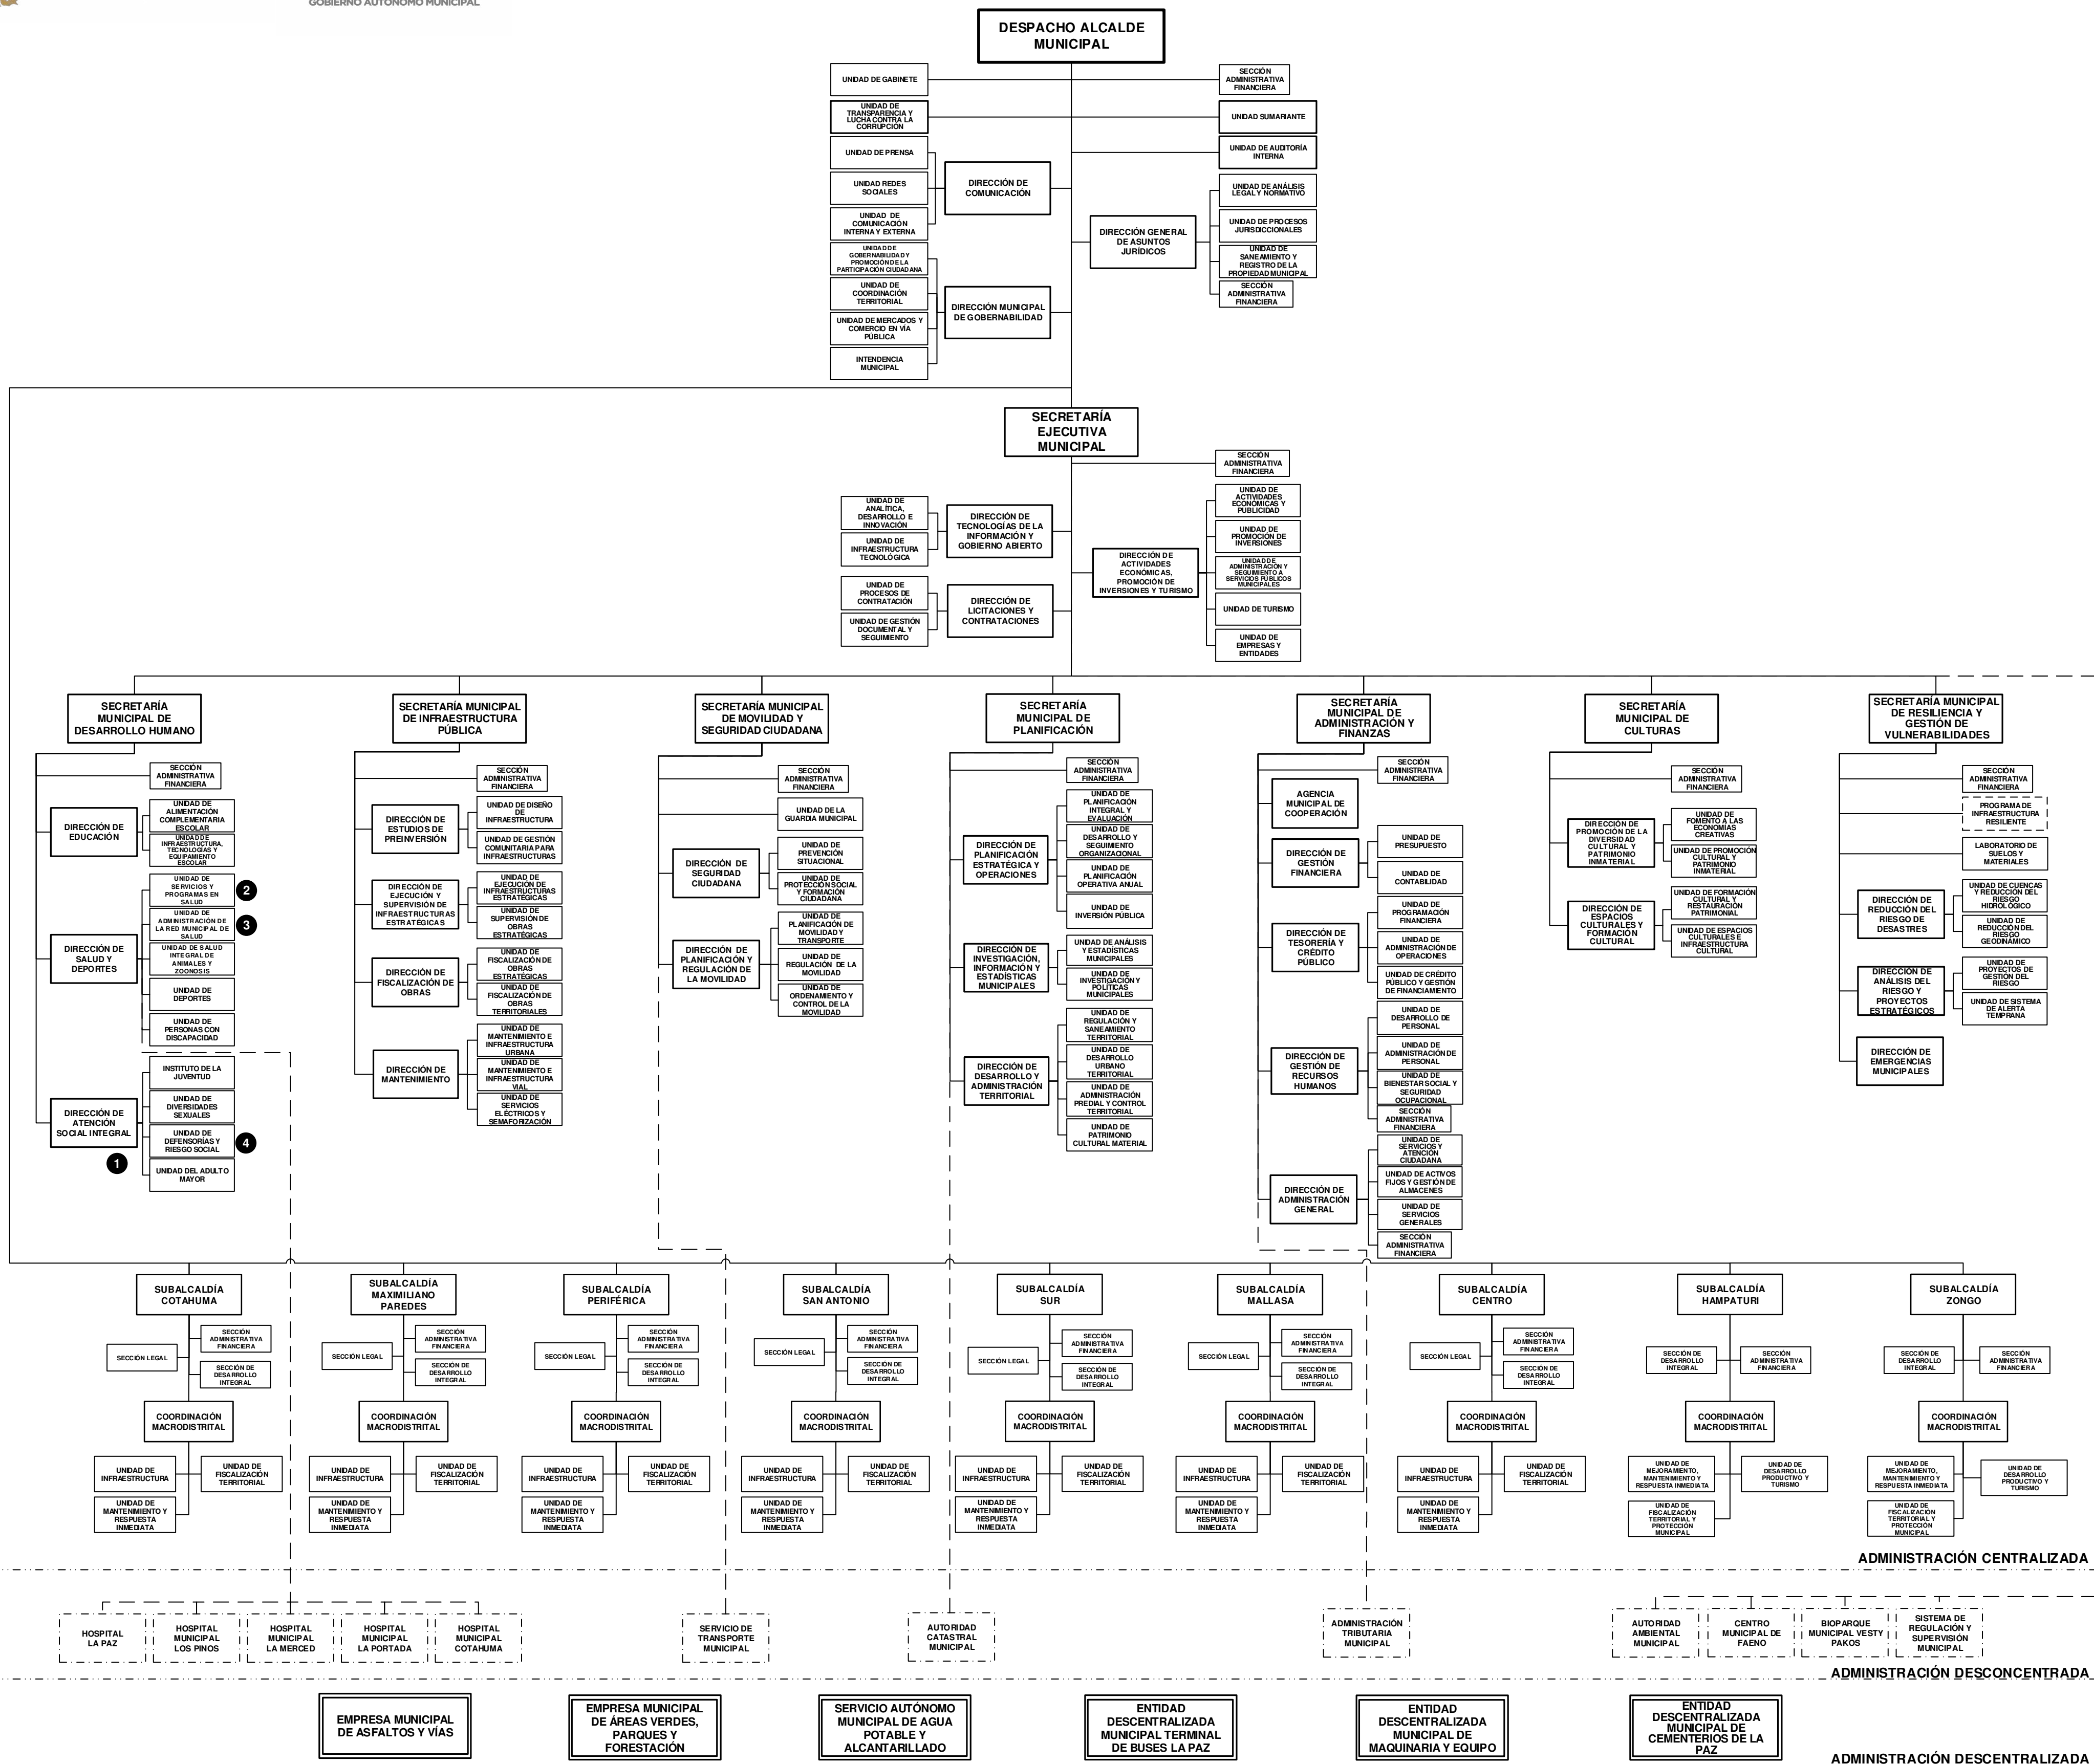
GOBIERNO AUTÓNOMO MUNICIPAL

DESPACHO ALCALDE MUNICIPAL

UNIDAD DE GABINETE
UNIDAD DE TRANSPARENCIA Y LUCHA CONTRA LA CORRUPCIÓN
UNIDAD DE PRENSA
UNIDAD REDES SOCIALES
UNIDAD DE COMUNICACIÓN INTERNA Y EXTERNA
DIRECCIÓN DE COMUNICACIÓN
UNIDAD DE GOBERNABILIDAD Y PROMOCIÓN DE LA PARTICIPACIÓN CIUDADANA
UNIDAD DE COORDINACIÓN TERRITORIAL
UNIDAD DE MERCADOS Y COMERCIO EN VÍA PÚBLICA
INTENDENCIA MUNICIPAL
DIRECCIÓN MUNICIPAL DE GOBERNABILIDAD
SECCIÓN ADMINISTRATIVA FINANCIERA
UNIDAD SUMARIANTE
UNIDAD DE AUDITORÍA INTERNA
DIRECCIÓN GENERAL DE ASUNTOS JURÍDICOS
UNIDAD DE ANÁLISIS LEGAL Y NORMATIVO
UNIDAD DE PROCESOS JURISDICCIONALES
UNIDAD DE SANEAMIENTO Y REGISTRO DE LA PROPIEDAD MUNICIPAL
SECCIÓN ADMINISTRATIVA FINANCIERA

SECRETARÍA EJECUTIVA MUNICIPAL
SECCIÓN ADMINISTRATIVA FINANCIERA
UNIDAD DE ANALÍTICA, DESARROLLO E INNOVACIÓN
UNIDAD DE INFRAESTRUCTURA TECNOLÓGICA
DIRECCIÓN DE TECNOLOGÍAS DE LA INFORMACIÓN Y GOBIERNO ABIERTO
UNIDAD DE PROCESOS DE CONTRATACIÓN
UNIDAD DE GESTIÓN DOCUMENTAL Y SEGUIMIENTO
DIRECCIÓN DE LICITACIONES Y CONTRATACIONES
DIRECCIÓN DE ACTIVIDADES ECONÓMICAS, PROMOCIÓN DE INVERSIONES Y TURISMO
UNIDAD DE ACTIVIDADES ECONÓMICAS Y PUBLICIDAD
UNIDAD DE PROMOCIÓN DE INVERSIONES
UNIDAD DE ADMINISTRACIÓN Y SEGUIMIENTO A SERVICIOS PÚBLICOS MUNICIPALES
UNIDAD DE TURISMO
UNIDAD DE EMPRESAS Y ENTIDADES

SECRETARÍA MUNICIPAL DE DESARROLLO HUMANO
SECCIÓN ADMINISTRATIVA FINANCIERA
DIRECCIÓN DE EDUCACIÓN
UNIDAD DE ALIMENTACIÓN COMPLEMENTARIA ESCOLAR
UNIDAD DE INFRAESTRUCTURA, TECNOLOGÍAS Y EQUIPAMIENTO ESCOLAR
DIRECCIÓN DE SALUD Y DEPORTES
UNIDAD DE SERVICIOS Y PROGRAMAS EN SALUD
2
UNIDAD DE ADMINISTRACIÓN DE LA RED MUNICIPAL DE SALUD
3
UNIDAD DE SALUD INTEGRAL DE ANIMALES Y ZOONOSIS
UNIDAD DE DEPORTES
UNIDAD DE PERSONAS CON DISCAPACIDAD
DIRECCIÓN DE ATENCIÓN SOCIAL INTEGRAL
1
INSTITUTO DE LA JUVENTUD
UNIDAD DE DIVERSIDADES SEXUALES
UNIDAD DE DEFENSORÍAS Y RIESGO SOCIAL
4
UNIDAD DEL ADULTO MAYOR

SECRETARÍA MUNICIPAL DE INFRAESTRUCTURA PÚBLICA
SECCIÓN ADMINISTRATIVA FINANCIERA
DIRECCIÓN DE ESTUDIOS DE PREINVERSIÓN
UNIDAD DE DISEÑO DE INFRAESTRUCTURA
UNIDAD DE GESTIÓN COMUNITARIA PARA INFRAESTRUCTURAS
DIRECCIÓN DE EJECUCIÓN Y SUPERVISIÓN DE INFRAESTRUCTURAS ESTRATÉGICAS
UNIDAD DE EJECUCIÓN DE INFRAESTRUCTURAS ESTRATÉGICAS
UNIDAD DE SUPERVISIÓN DE OBRAS ESTRATÉGICAS
DIRECCIÓN DE FISCALIZACIÓN DE OBRAS
UNIDAD DE FISCALIZACIÓN DE OBRAS ESTRATÉGICAS
UNIDAD DE FISCALIZACIÓN DE OBRAS TERRITORIALES
DIRECCIÓN DE MANTENIMIENTO
UNIDAD DE MANTENIMIENTO E INFRAESTRUCTURA URBANA
UNIDAD DE MANTENIMIENTO E INFRAESTRUCTURA VIAL
UNIDAD DE SERVICIOS ELÉCTRICOS Y SEMAFORIZACIÓN

SECRETARÍA MUNICIPAL DE MOVILIDAD Y SEGURIDAD CIUDADANA
SECCIÓN ADMINISTRATIVA FINANCIERA
UNIDAD DE LA GUARDIA MUNICIPAL
DIRECCIÓN DE SEGURIDAD CIUDADANA
UNIDAD DE PREVENCIÓN SITUACIONAL
UNIDAD DE PROTECCIÓN SOCIAL Y FORMACIÓN CIUDADANA
DIRECCIÓN DE PLANIFICACIÓN Y REGULACIÓN DE LA MOVILIDAD
UNIDAD DE PLANIFICACIÓN DE MOVILIDAD Y TRANSPORTE
UNIDAD DE REGULACIÓN DE LA MOVILIDAD
UNIDAD DE ORDENAMIENTO Y CONTROL DE LA MOVILIDAD

SECRETARÍA MUNICIPAL DE PLANIFICACIÓN
SECCIÓN ADMINISTRATIVA FINANCIERA
DIRECCIÓN DE PLANIFICACIÓN ESTRATÉGICA Y OPERACIONES
UNIDAD DE PLANIFICACIÓN INTEGRAL Y EVALUACIÓN
UNIDAD DE DESARROLLO Y SEGUIMIENTO ORGANIZACIONAL
UNIDAD DE PLANIFICACIÓN OPERATIVA ANUAL
UNIDAD DE INVERSIÓN PÚBLICA
DIRECCIÓN DE INVESTIGACIÓN, INFORMACIÓN Y ESTADÍSTICAS MUNICIPALES
UNIDAD DE ANÁLISIS Y ESTADÍSTICAS MUNICIPALES
UNIDAD DE INVESTIGACIÓN Y POLÍTICAS MUNICIPALES
DIRECCIÓN DE DESARROLLO Y ADMINISTRACIÓN TERRITORIAL
UNIDAD DE REGULACIÓN Y SANEAMIENTO TERRITORIAL
UNIDAD DE DESARROLLO URBANO TERRITORIAL
UNIDAD DE ADMINISTRACIÓN PREDIAL Y CONTROL TERRITORIAL
UNIDAD DE PATRIMONIO CULTURAL MATERIAL

SECRETARÍA MUNICIPAL DE ADMINISTRACIÓN Y FINANZAS
SECCIÓN ADMINISTRATIVA FINANCIERA
AGENCIA MUNICIPAL DE COOPERACIÓN
DIRECCIÓN DE GESTIÓN FINANCIERA
UNIDAD DE PRESUPUESTO
UNIDAD DE CONTABILIDAD
DIRECCIÓN DE TESORERÍA Y CRÉDITO PÚBLICO
UNIDAD DE PROGRAMACIÓN FINANCIERA
UNIDAD DE ADMINISTRACIÓN DE OPERACIONES
UNIDAD DE CRÉDITO PÚBLICO Y GESTIÓN DE FINANCIAMIENTO
DIRECCIÓN DE GESTIÓN DE RECURSOS HUMANOS
UNIDAD DE DESARROLLO DE PERSONAL
UNIDAD DE ADMINISTRACIÓN DE PERSONAL
UNIDAD DE BIENESTAR SOCIAL Y SEGURIDAD OCUPACIONAL
SECCIÓN ADMINISTRATIVA FINANCIERA
DIRECCIÓN DE ADMINISTRACIÓN GENERAL
UNIDAD DE SERVICIOS Y ATENCIÓN CIUDADANA
UNIDAD DE ACTIVOS FIJOS Y GESTIÓN DE ALMACENES
UNIDAD DE SERVICIOS GENERALES
SECCIÓN ADMINISTRATIVA FINANCIERA

SECRETARÍA MUNICIPAL DE CULTURAS
SECCIÓN ADMINISTRATIVA FINANCIERA
DIRECCIÓN DE PROMOCIÓN DE LA DIVERSIDAD CULTURAL Y PATRIMONIO INMATERIAL
UNIDAD DE FOMENTO A LAS ECONOMÍAS CREATIVAS
UNIDAD DE PROMOCIÓN CULTURAL Y PATRIMONIO INMATERIAL
DIRECCIÓN DE ESPACIOS CULTURALES Y FORMACIÓN CULTURAL
UNIDAD DE FORMACIÓN CULTURAL Y RESTAURACIÓN PATRIMONIAL
UNIDAD DE ESPACIOS CULTURALES E INFRAESTRUCTURA CULTURAL

SECRETARÍA MUNICIPAL DE RESILIENCIA Y GESTIÓN DE VULNERABILIDADES
SECCIÓN ADMINISTRATIVA FINANCIERA
PROGRAMA DE INFRAESTRUCTURA RESILIENTE
LABORATORIO DE SUELOS Y MATERIALES
DIRECCIÓN DE REDUCCIÓN DEL RIESGO DE DESASTRES
UNIDAD DE CUENCAS Y REDUCCIÓN DEL RIESGO HIDROLÓGICO
UNIDAD DE REDUCCIÓN DEL RIESGO GEODINÁMICO
DIRECCIÓN DE ANÁLISIS DEL RIESGO Y PROYECTOS ESTRATÉGICOS
UNIDAD DE PROYECTOS DE GESTIÓN DEL RIESGO
UNIDAD DE SISTEMA DE ALERTA TEMPRANA
DIRECCIÓN DE EMERGENCIAS MUNICIPALES

SUBALCALDÍA COTAHUMA
SECCIÓN LEGAL
SECCIÓN ADMINISTRATIVA FINANCIERA
SECCIÓN DE DESARROLLO INTEGRAL
COORDINACIÓN MACRODISTRITAL
UNIDAD DE INFRAESTRUCTURA
UNIDAD DE FISCALIZACIÓN TERRITORIAL
UNIDAD DE MANTENIMIENTO Y RESPUESTA INMEDIATA

SUBALCALDÍA MAXIMILIANO PAREDES
SECCIÓN LEGAL
SECCIÓN ADMINISTRATIVA FINANCIERA
SECCIÓN DE DESARROLLO INTEGRAL
COORDINACIÓN MACRODISTRITAL
UNIDAD DE INFRAESTRUCTURA
UNIDAD DE FISCALIZACIÓN TERRITORIAL
UNIDAD DE MANTENIMIENTO Y RESPUESTA INMEDIATA

SUBALCALDÍA PERIFÉRICA
SECCIÓN LEGAL
SECCIÓN ADMINISTRATIVA FINANCIERA
SECCIÓN DE DESARROLLO INTEGRAL
COORDINACIÓN MACRODISTRITAL
UNIDAD DE INFRAESTRUCTURA
UNIDAD DE FISCALIZACIÓN TERRITORIAL
UNIDAD DE MANTENIMIENTO Y RESPUESTA INMEDIATA

SUBALCALDÍA SAN ANTONIO
SECCIÓN LEGAL
SECCIÓN ADMINISTRATIVA FINANCIERA
SECCIÓN DE DESARROLLO INTEGRAL
COORDINACIÓN MACRODISTRITAL
UNIDAD DE INFRAESTRUCTURA
UNIDAD DE FISCALIZACIÓN TERRITORIAL
UNIDAD DE MANTENIMIENTO Y RESPUESTA INMEDIATA

SUBALCALDÍA SUR
SECCIÓN LEGAL
SECCIÓN ADMINISTRATIVA FINANCIERA
SECCIÓN DE DESARROLLO INTEGRAL
COORDINACIÓN MACRODISTRITAL
UNIDAD DE INFRAESTRUCTURA
UNIDAD DE FISCALIZACIÓN TERRITORIAL
UNIDAD DE MANTENIMIENTO Y RESPUESTA INMEDIATA

SUBALCALDÍA MALLASA
SECCIÓN LEGAL
SECCIÓN ADMINISTRATIVA FINANCIERA
SECCIÓN DE DESARROLLO INTEGRAL
COORDINACIÓN MACRODISTRITAL
UNIDAD DE INFRAESTRUCTURA
UNIDAD DE FISCALIZACIÓN TERRITORIAL
UNIDAD DE MANTENIMIENTO Y RESPUESTA INMEDIATA

SUBALCALDÍA CENTRO
SECCIÓN LEGAL
SECCIÓN ADMINISTRATIVA FINANCIERA
SECCIÓN DE DESARROLLO INTEGRAL
COORDINACIÓN MACRODISTRITAL
UNIDAD DE INFRAESTRUCTURA
UNIDAD DE FISCALIZACIÓN TERRITORIAL
UNIDAD DE MANTENIMIENTO Y RESPUESTA INMEDIATA

SUBALCALDÍA HAMPATURI
SECCIÓN DE DESARROLLO INTEGRAL
SECCIÓN ADMINISTRATIVA FINANCIERA
COORDINACIÓN MACRODISTRITAL
UNIDAD DE MEJORAMIENTO, MANTENIMIENTO Y RESPUESTA INMEDIATA
UNIDAD DE DESARROLLO PRODUCTIVO Y TURISMO
UNIDAD DE FISCALIZACIÓN TERRITORIAL Y PROTECCIÓN MUNICIPAL

SUBALCALDÍA ZONGO
SECCIÓN DE DESARROLLO INTEGRAL
SECCIÓN ADMINISTRATIVA FINANCIERA
COORDINACIÓN MACRODISTRITAL
UNIDAD DE MEJORAMIENTO, MANTENIMIENTO Y RESPUESTA INMEDIATA
UNIDAD DE DESARROLLO PRODUCTIVO Y TURISMO
UNIDAD DE FISCALIZACIÓN TERRITORIAL Y PROTECCIÓN MUNICIPAL

ADMINISTRACIÓN CENTRALIZADA

HOSPITAL LA PAZ
HOSPITAL MUNICIPAL LOS PINOS
HOSPITAL MUNICIPAL LA MERCED
HOSPITAL MUNICIPAL LA PORTADA
HOSPITAL MUNICIPAL COTAHUMA
SERVICIO DE TRANSPORTE MUNICIPAL
AUTORIDAD CATASTRAL MUNICIPAL
ADMINISTRACIÓN TRIBUTARIA MUNICIPAL
AUTORIDAD AMBIENTAL MUNICIPAL
CENTRO MUNICIPAL DE FAENO
BIOPARQUE MUNICIPAL VESTY PAKOS
SISTEMA DE REGULACIÓN Y SUPERVISIÓN MUNICIPAL

ADMINISTRACIÓN DESCONCENTRADA

EMPRESA MUNICIPAL DE ASFALTOS Y VÍAS
EMPRESA MUNICIPAL DE ÁREAS VERDES, PARQUES Y FORESTACIÓN
SERVICIO AUTÓNOMO MUNICIPAL DE AGUA POTABLE Y ALCANTARILLADO
ENTIDAD DESCENTRALIZADA MUNICIPAL TERMINAL DE BUSES LA PAZ
ENTIDAD DESCENTRALIZADA MUNICIPAL DE MAQUINARIA Y EQUIPO
ENTIDAD DESCENTRALIZADA MUNICIPAL DE CEMENTERIOS DE LA PAZ

ADMINISTRACIÓN DESCENTRALIZADA